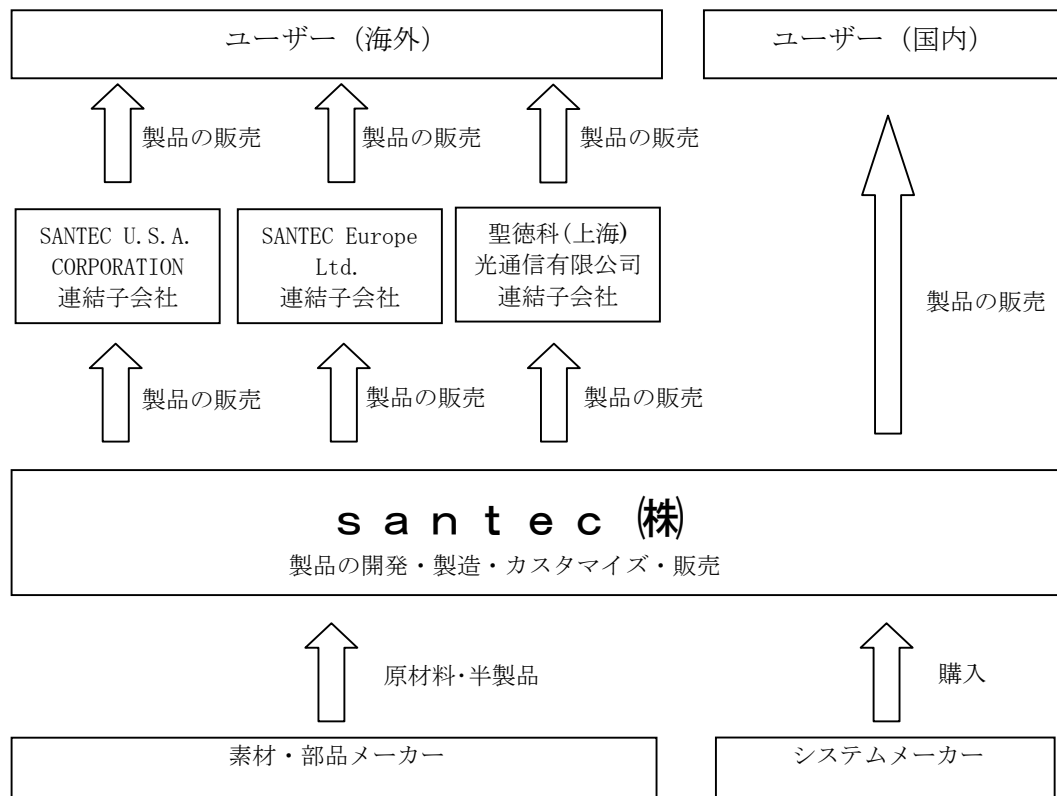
ユーザー（海外）

ユーザー（国内）

製品の販売

製品の販売

製品の販売

SANTEC U.S.A. CORPORATION
連結子会社

SANTEC Europe Ltd.
連結子会社

聖徳科(上海)光通信有限公司
連結子会社

製品の販売

製品の販売

製品の販売

製品の販売

santec ㈱
製品の開発・製造・カスタマイズ・販売

原材料･半製品

購入

素材・部品メーカー

システムメーカー